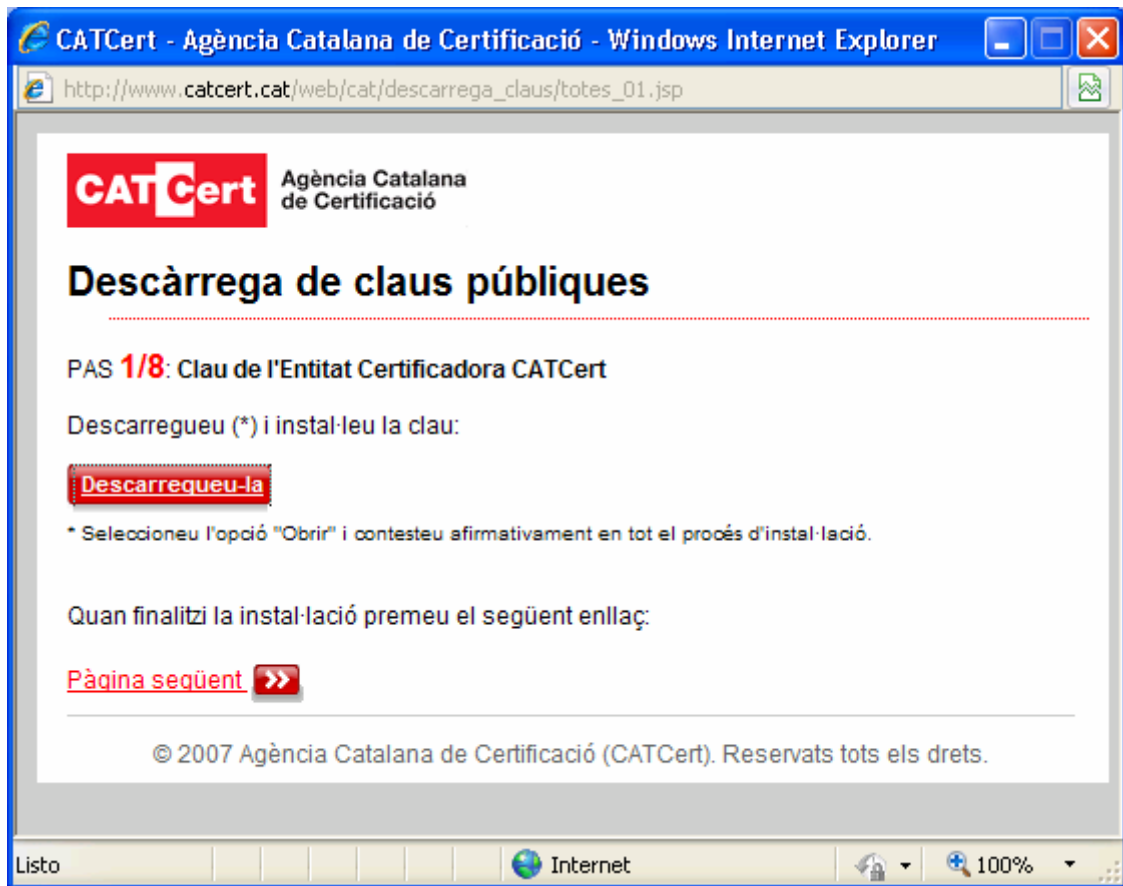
CATCert - Agència Catalana de Certificació - Windows Internet Explorer

http://www.catcert.cat/web/cat/descarrega_claus/totes_01.jsp

CATCert Agència Catalana de Certificació

Descàrrega de claus públiques

PAS 1/8: Clau de l'Entitat Certificadora CATCert

Descarregueu (*) i instal·leu la clau:

Descarregueu-la

* Seleccioneu l'opció "Obrir" i contesteu afirmativament en tot el procés d'instal·lació.

Quan finalitzi la instal·lació premeu el següent enllaç:

Pàgina següent

© 2007 Agència Catalana de Certificació (CATCert). Reservats tots els drets.

Listo

Internet

100%